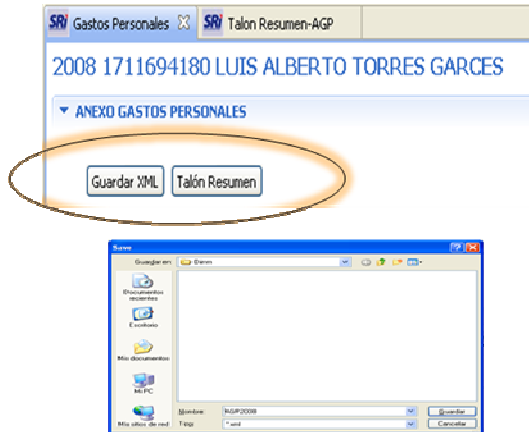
SRi Gastos Personales
SRi Talon Resumen-AGP

2008 1711694180 LUIS ALBERTO TORRES GARCES

▼ ANEXO GASTOS PERSONALES

Guardar XML
Talón Resumen

Save
Guardar en: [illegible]
Documentos recientes
Escritorio
Mis documentos
Mi PC
Mis sitios de red
Nombre: AGP2008
Tipo: *.xml
Guardar
Cancelar